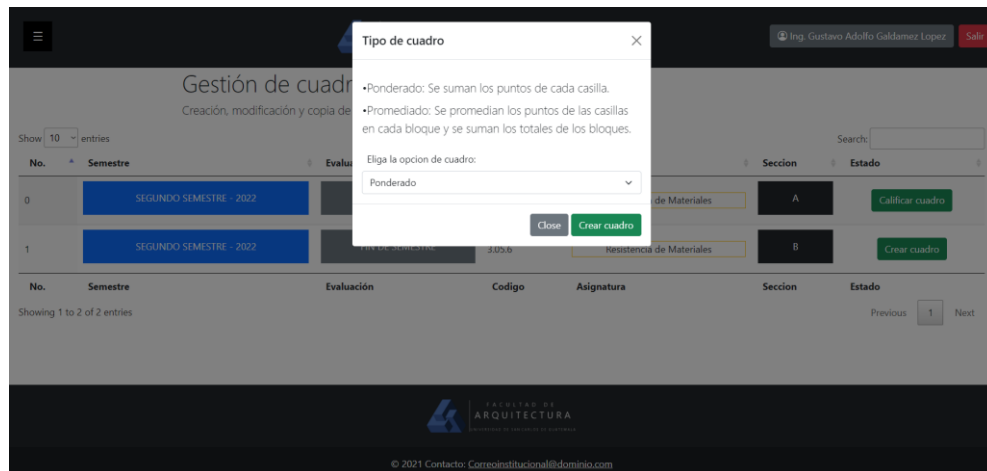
Ing. Gustavo Adolfo Galdamez Lopez Salir

Gestión de cuadr

Creación, modificación y copia de

Show 10 entries

Search:

| No. | Semestre | Evaluación | Codigo | Asignatura | Seccion | Estado |
|---|---|---|---|---|---|---|
| 0 | SEGUNDO SEMESTRE - 2022 | | | de Materiales | A | Calificar cuadro |
| 1 | SEGUNDO SEMESTRE - 2022 | FIN DE SEMESTRE | 3.05.6 | Resistencia de Materiales | B | Crear cuadro |
| No. | Semestre | Evaluación | Codigo | Asignatura | Seccion | Estado |

Showing 1 to 2 of 2 entries

Previous 1 Next

Tipo de cuadro

•Ponderado: Se suman los puntos de cada casilla.

•Promediado: Se promedian los puntos de las casillas en cada bloque y se suman los totales de los bloques.

Eliga la opcion de cuadro:

Ponderado

Close Crear cuadro

FACULTAD DE ARQUITECTURA

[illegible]

© 2021 Contacto: Correoinstitucional@dominio.com